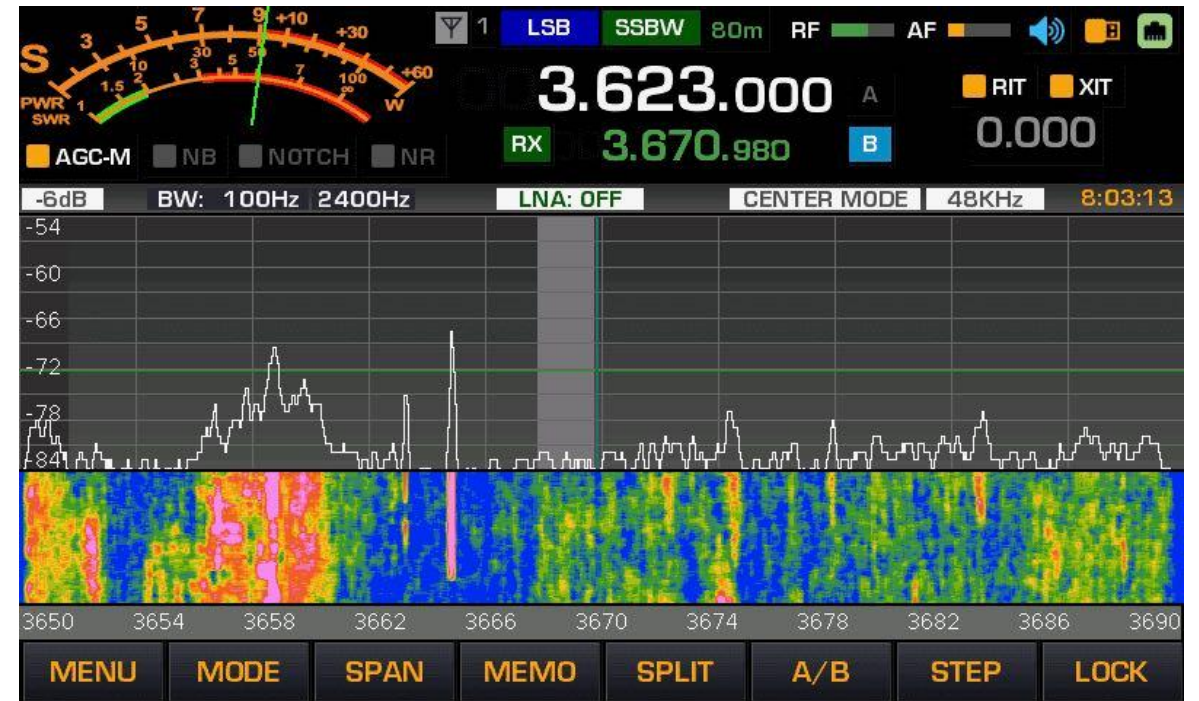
S 1 3 5 7 9 +10 +30 +60
1 1.5 2 10 30 50 100 ∞
PWR SWR W
1 LSB SSBW 80m RF AF
3.623.000 A
RIT XIT
0.000
AGC-M NB NOTCH NR
RX 3.670.980 B
-6dB BW: 100Hz 2400Hz LNA: OFF CENTER MODE 48KHz 8:03:13
-54
-60
-66
-72
-78
-84
3650 3654 3658 3662 3666 3670 3674 3678 3682 3686 3690
MENU MODE SPAN MEMO SPLIT A/B STEP LOCK